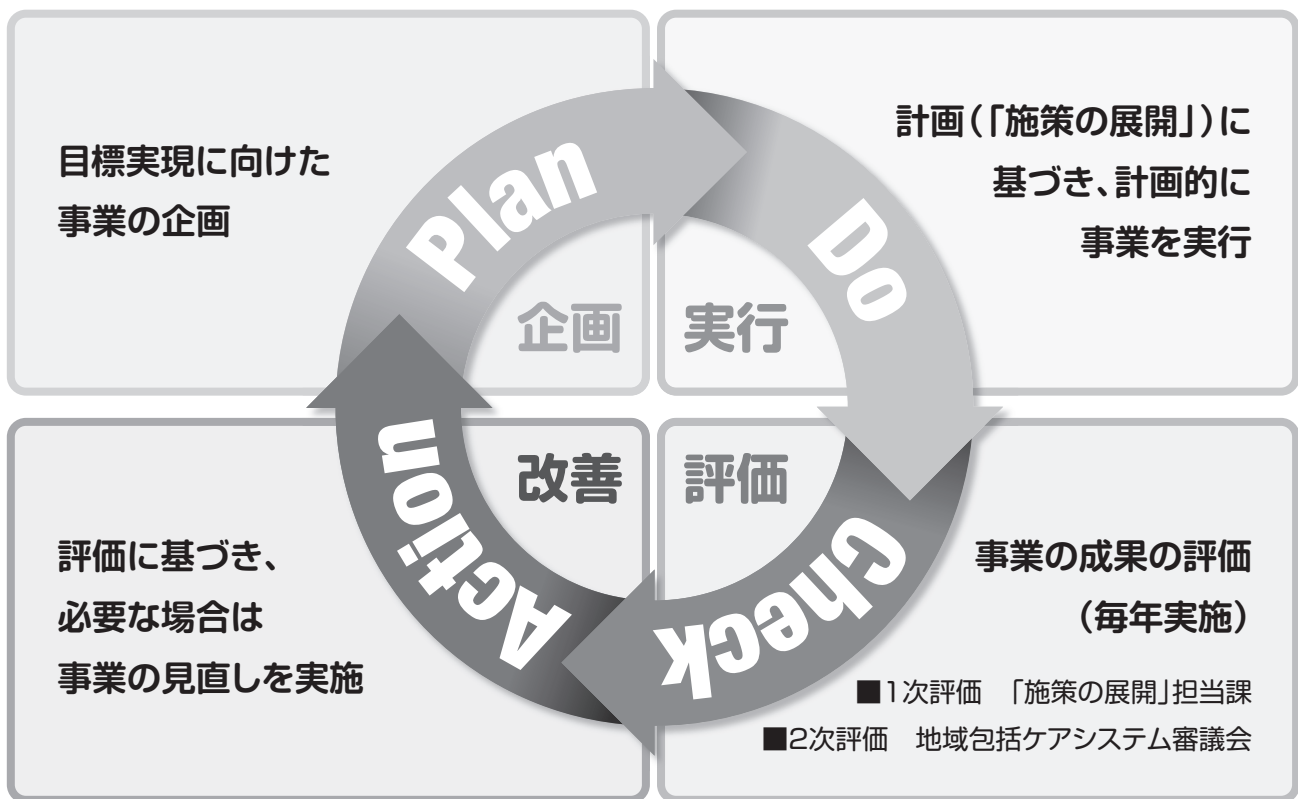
目標実現に向けた
事業の企画

Plan

企画

計画(「施策の展開」)に
基づき、計画的に
事業を実行

Do

実行

評価

Check

事業の成果の評価
(毎年実施)

■1次評価 「施策の展開」担当課
■2次評価 地域包括ケアシステム審議会

改善

Action

評価に基づき、
必要な場合は
事業の見直しを実施